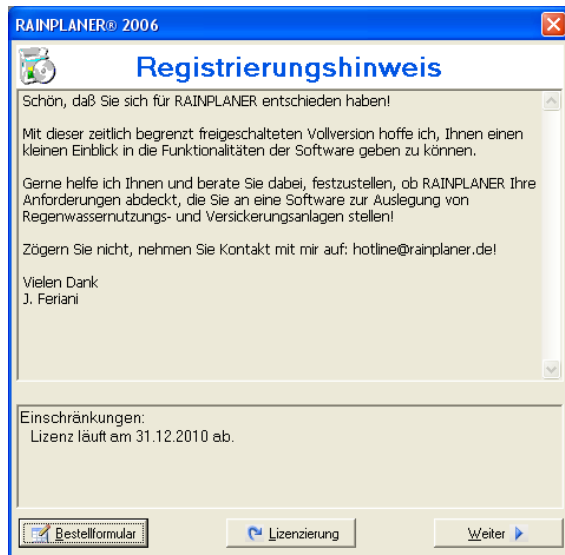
RAINPLANER® 2006

Registrierungshinweis

Schön, daß Sie sich für RAINPLANER entschieden haben!

Mit dieser zeitlich begrenzt freigeschalteten Vollversion hoffe ich, Ihnen einen kleinen Einblick in die Funktionalitäten der Software geben zu können.

Gerne helfe ich Ihnen und berate Sie dabei, festzustellen, ob RAINPLANER Ihre Anforderungen abdeckt, die Sie an eine Software zur Auslegung von Regenwassernutzungs- und Versickerungsanlagen stellen!

Zögern Sie nicht, nehmen Sie Kontakt mit mir auf: hotline@rainplaner.de!

Vielen Dank
J. Feriani

Einschränkungen:
Lizenz läuft am 31.12.2010 ab.

Bestellformular

Lizenzierung

Weiter